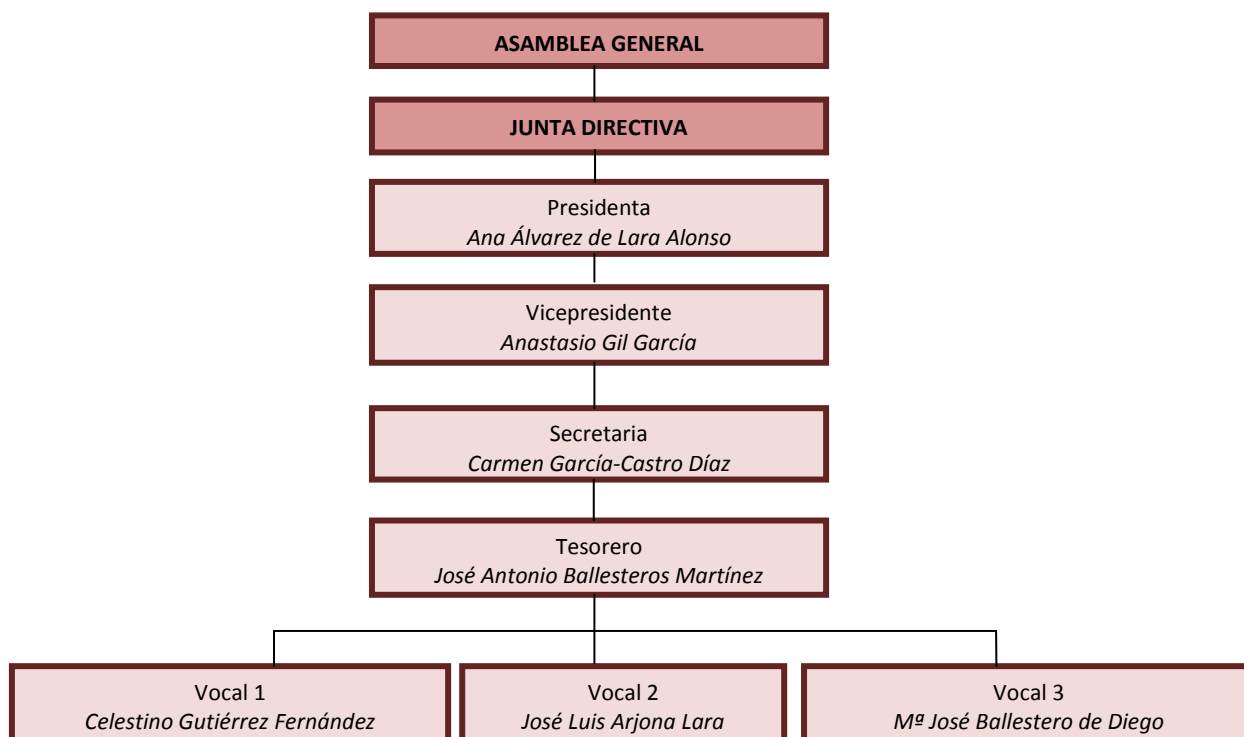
ASAMBLEA GENERAL

JUNTA DIRECTIVA

Presidenta
Ana Álvarez de Lara Alonso

Vicepresidente
Anastasio Gil García

Secretaria
Carmen García-Castro Díaz

Tesorero
José Antonio Ballesteros Martínez

Vocal 1
Celestino Gutiérrez Fernández

Vocal 2
José Luis Arjona Lara

Vocal 3
Mª José Ballestero de Diego